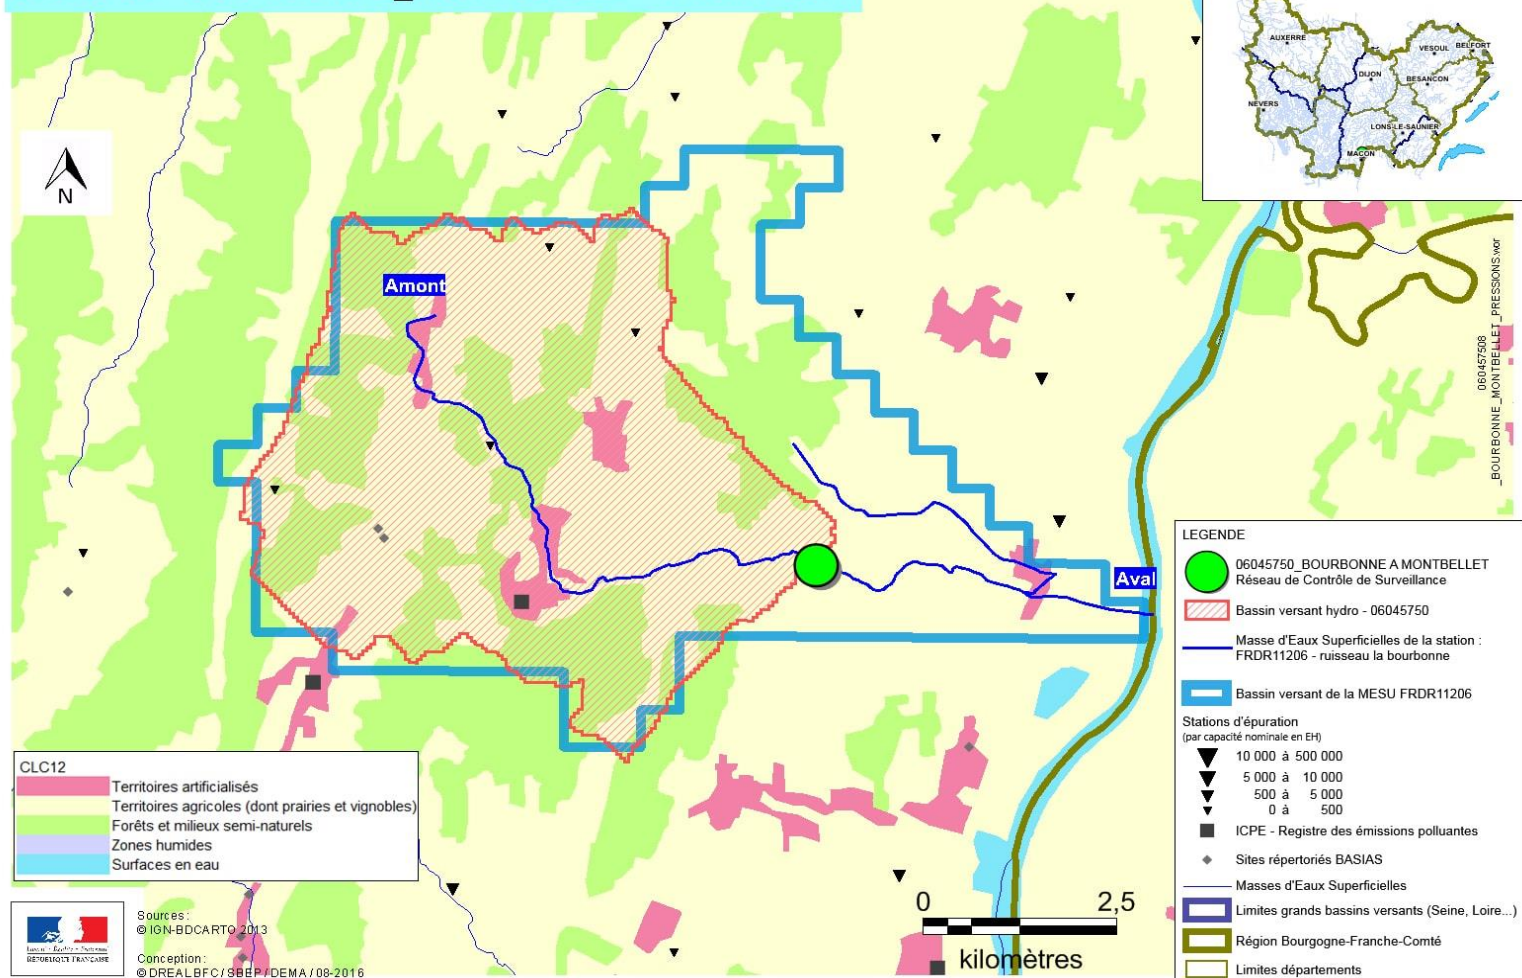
N

AUXERRE
VESOUL
BELFORT
DIJON
BESANCON
NEVERS
LONS-LE-SAUNIER
MACON

Amont

Aval

06045750_BOURBONNE_MONTBELLET_PRESSIONS.wor

LEGENDE
06045750_BOURBONNE A MONTBELLET
Réseau de Contrôle de Surveillance
Bassin versant hydro - 06045750
Masse d'Eaux Superficielles de la station : FRDR11206 - ruisseau la bourbonne
Bassin versant de la MESU FRDR11206
Stations d'épuration
(par capacité nominale en EH)
10 000 à 500 000
5 000 à 10 000
500 à 5 000
0 à 500
ICPE - Registre des émissions polluantes
Sites répertoriés BASIAS
Masses d'Eaux Superficielles
Limites grands bassins versants (Seine, Loire...)
Région Bourgogne-Franche-Comté
Limites départements

CLC12
Territoires artificialisés
Territoires agricoles (dont prairies et vignobles)
Forêts et milieux semi-naturels
Zones humides
Surfaces en eau

RÉPUBLIQUE FRANÇAISE

Sources :
© IGN-BDCARTO 2013
Conception :
© DREALBFC / SBEP / DEMA / 08-2016

0
2,5
kilomètres